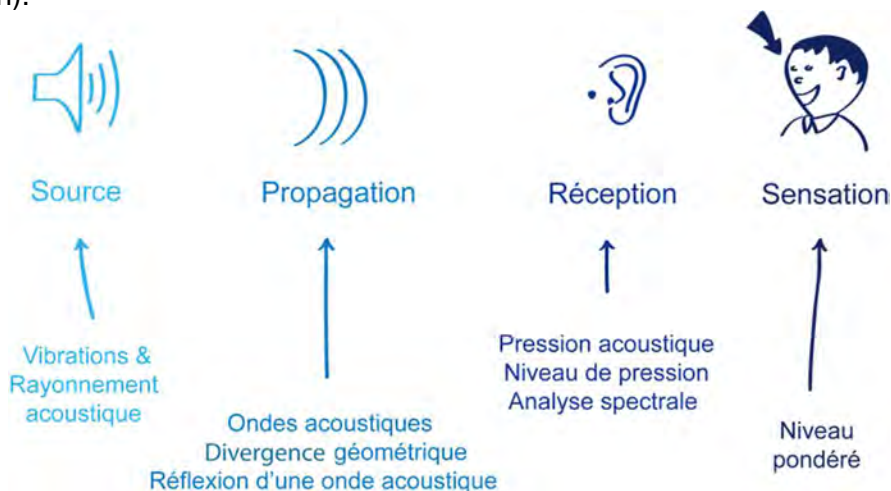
Source

Propagation

Réception

Sensation

Vibrations & Rayonnement acoustique

Ondes acoustiques
Divergence géométrique
Réflexion d'une onde acoustique

Pression acoustique
Niveau de pression
Analyse spectrale

Niveau pondéré